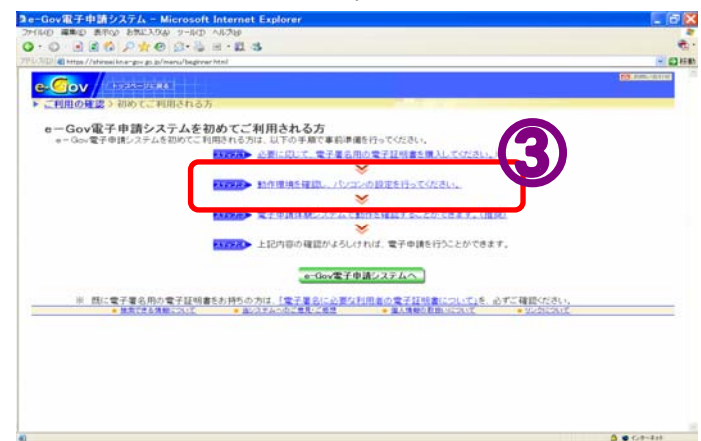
e-Gov電子申請システム - Microsoft Internet Explorer

ファイル(F) 編集(E) 表示(V) お気に入り(A) ツール(T) ヘルプ(H)

アドレス(D) https://shinsei.e-gov.go.jp/menu/beginner.html

移動

e-Gov

トップページに戻る

ご利用の確認 > 初めてご利用される方

e－Gov電子申請システムを初めてご利用される方

e－Gov電子申請システムを初めてご利用される方は、以下の手順で事前準備を行ってください。

ステップ1 必要に応じて、電子署名用の電子証明書を購入してください。

③

ステップ2 動作環境を確認し、パソコンの設定を行ってください。

ステップ3 電子申請体験システムで動作を確認することができます。（任意）

ステップ4 上記内容の確認がよろしければ、電子申請を行うことができます。

e-Gov電子申請システムへ

※ 既に電子署名用の電子証明書をお持ちの方は、「電子署名に必要な利用者の電子証明書について」を、必ずご確認ください。

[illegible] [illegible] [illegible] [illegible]

インターネット